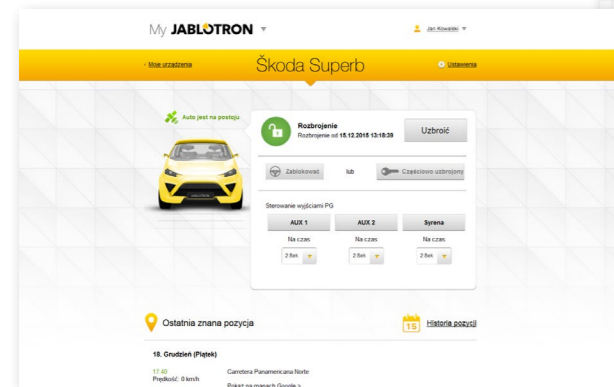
My JABLOTRON

Jan Kowalski

‹ Moje urządzenia

Škoda Superb

Ustawienia

Auto jest na postoju

Rozbrojenie
Rozbrojenie od 15.12.2015 13:18:39

Uzbroić

Zablokować

lub

Częściowo uzbrojony

Sterowanie wyjściami PG

AUX 1

AUX 2

Syrena

Na czas

Na czas

Na czas

2 Sek

2 Sek

2 Sek

Ostatnia znana pozycja

15

Historia pozycji

18. Grudzień (Piątek)

17:40
Prędkość: 0 km/h

Carretera Panamericana Norte

Pokaz na mapach Google >